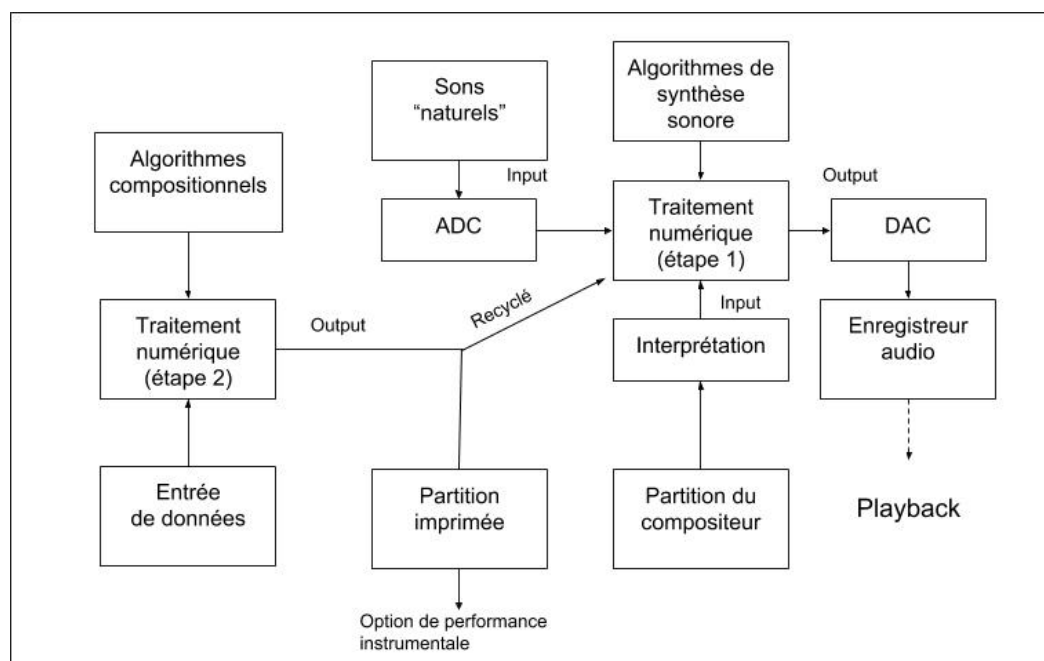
Sons "naturels"

Algorithmes de synthèse sonore

Algorithmes compositionnels

Input

Output

ADC

Traitement numérique (étape 1)

DAC

Recyclé

Input

Traitement numérique (étape 2)

Output

Interprétation

Enregistreur audio

Entrée de données

Partition imprimée

Partition du compositeur

Playback

Option de performance instrumentale